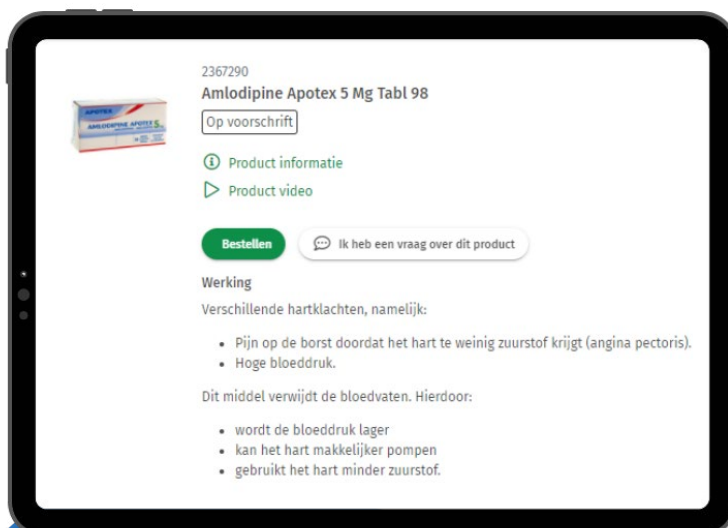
APOTEX
AMLODIPINE APOTEX 5

2367290
Amlodipine Apotex 5 Mg Tabl 98

Op voorschrift

Product informatie

Product video

Bestellen

Ik heb een vraag over dit product

Werking

Verschillende hartklachten, namelijk:

- Pijn op de borst doordat het hart te weinig zuurstof krijgt (angina pectoris).
- Hoge bloeddruk.

Dit middel verwijdt de bloedvaten. Hierdoor:

- wordt de bloeddruk lager
- kan het hart makkelijker pompen
- gebruikt het hart minder zuurstof.